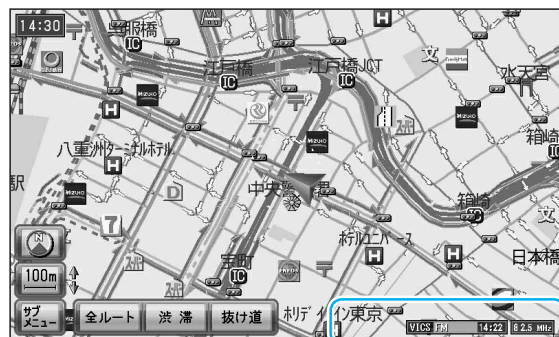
14:30
呉服橋
IC
江戸橋
IC
江戸橋JCT
IC
文
水天宮
箱崎
IC
八重洲ターミナルホテル
駅
中央
箱崎
文
ホテルユニバース
日本橋
宝町
IC
N
100m
サブメニュー
全ルート
渋滞
抜け道
ホリデイ
イン東京
VICS FM
14:22
82.5 MHz